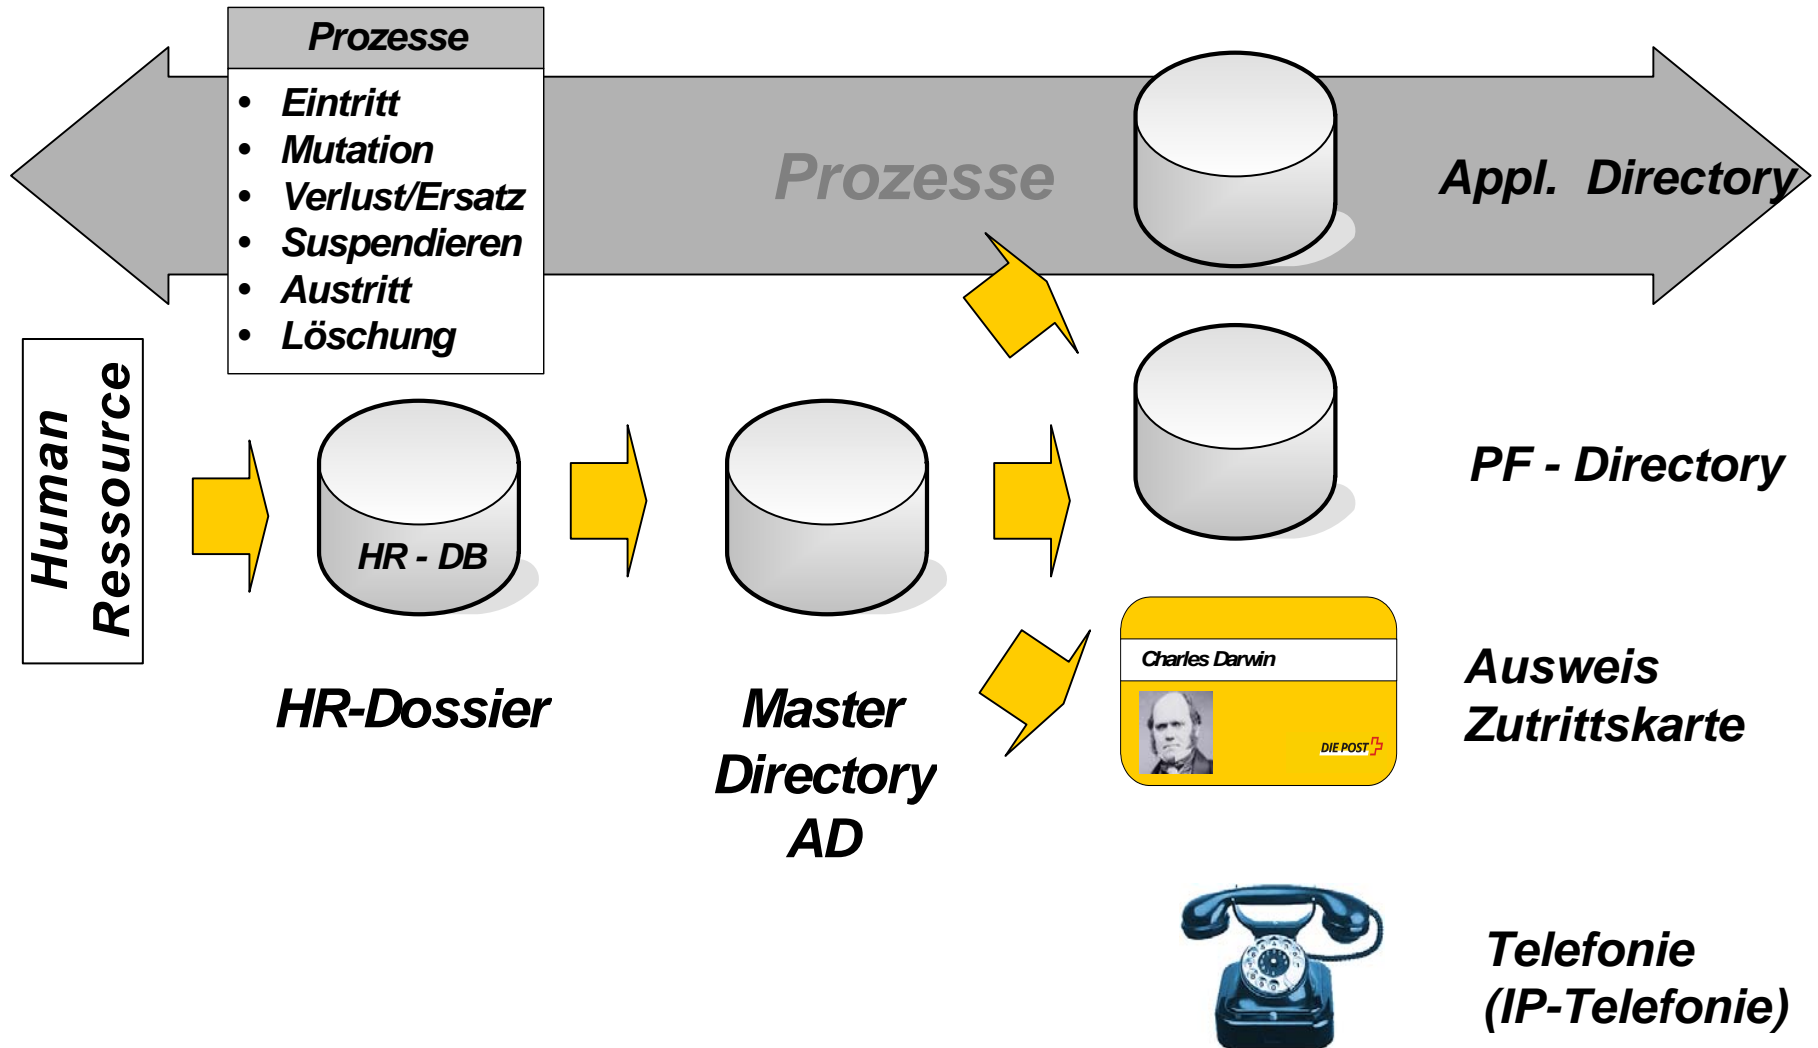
Prozesse

- Eintritt
- Mutation
- Verlust/Ersatz
- Suspendieren
- Austritt
- Löschung

Prozesse

Appl. Directory

Human Ressource

HR - DB

HR-Dossier

Master Directory AD

PF - Directory

Charles Darwin

DIE POST

Ausweis Zutrittskarte

Telefonie (IP-Telefonie)